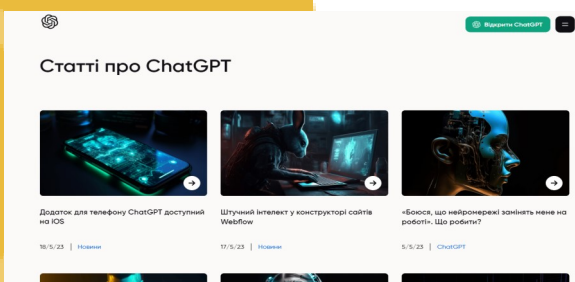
Відкрити ChatGPT

Статті про ChatGPT

Додаток для телефону ChatGPT доступний на iOS

18/5/23 | Новини

Штучний інтелект у конструкторі сайтів Webflow

17/5/23 | Новини

«Боюся, що нейромережі замінять мене на роботі». Що робити?

5/5/23 | ChatGPT